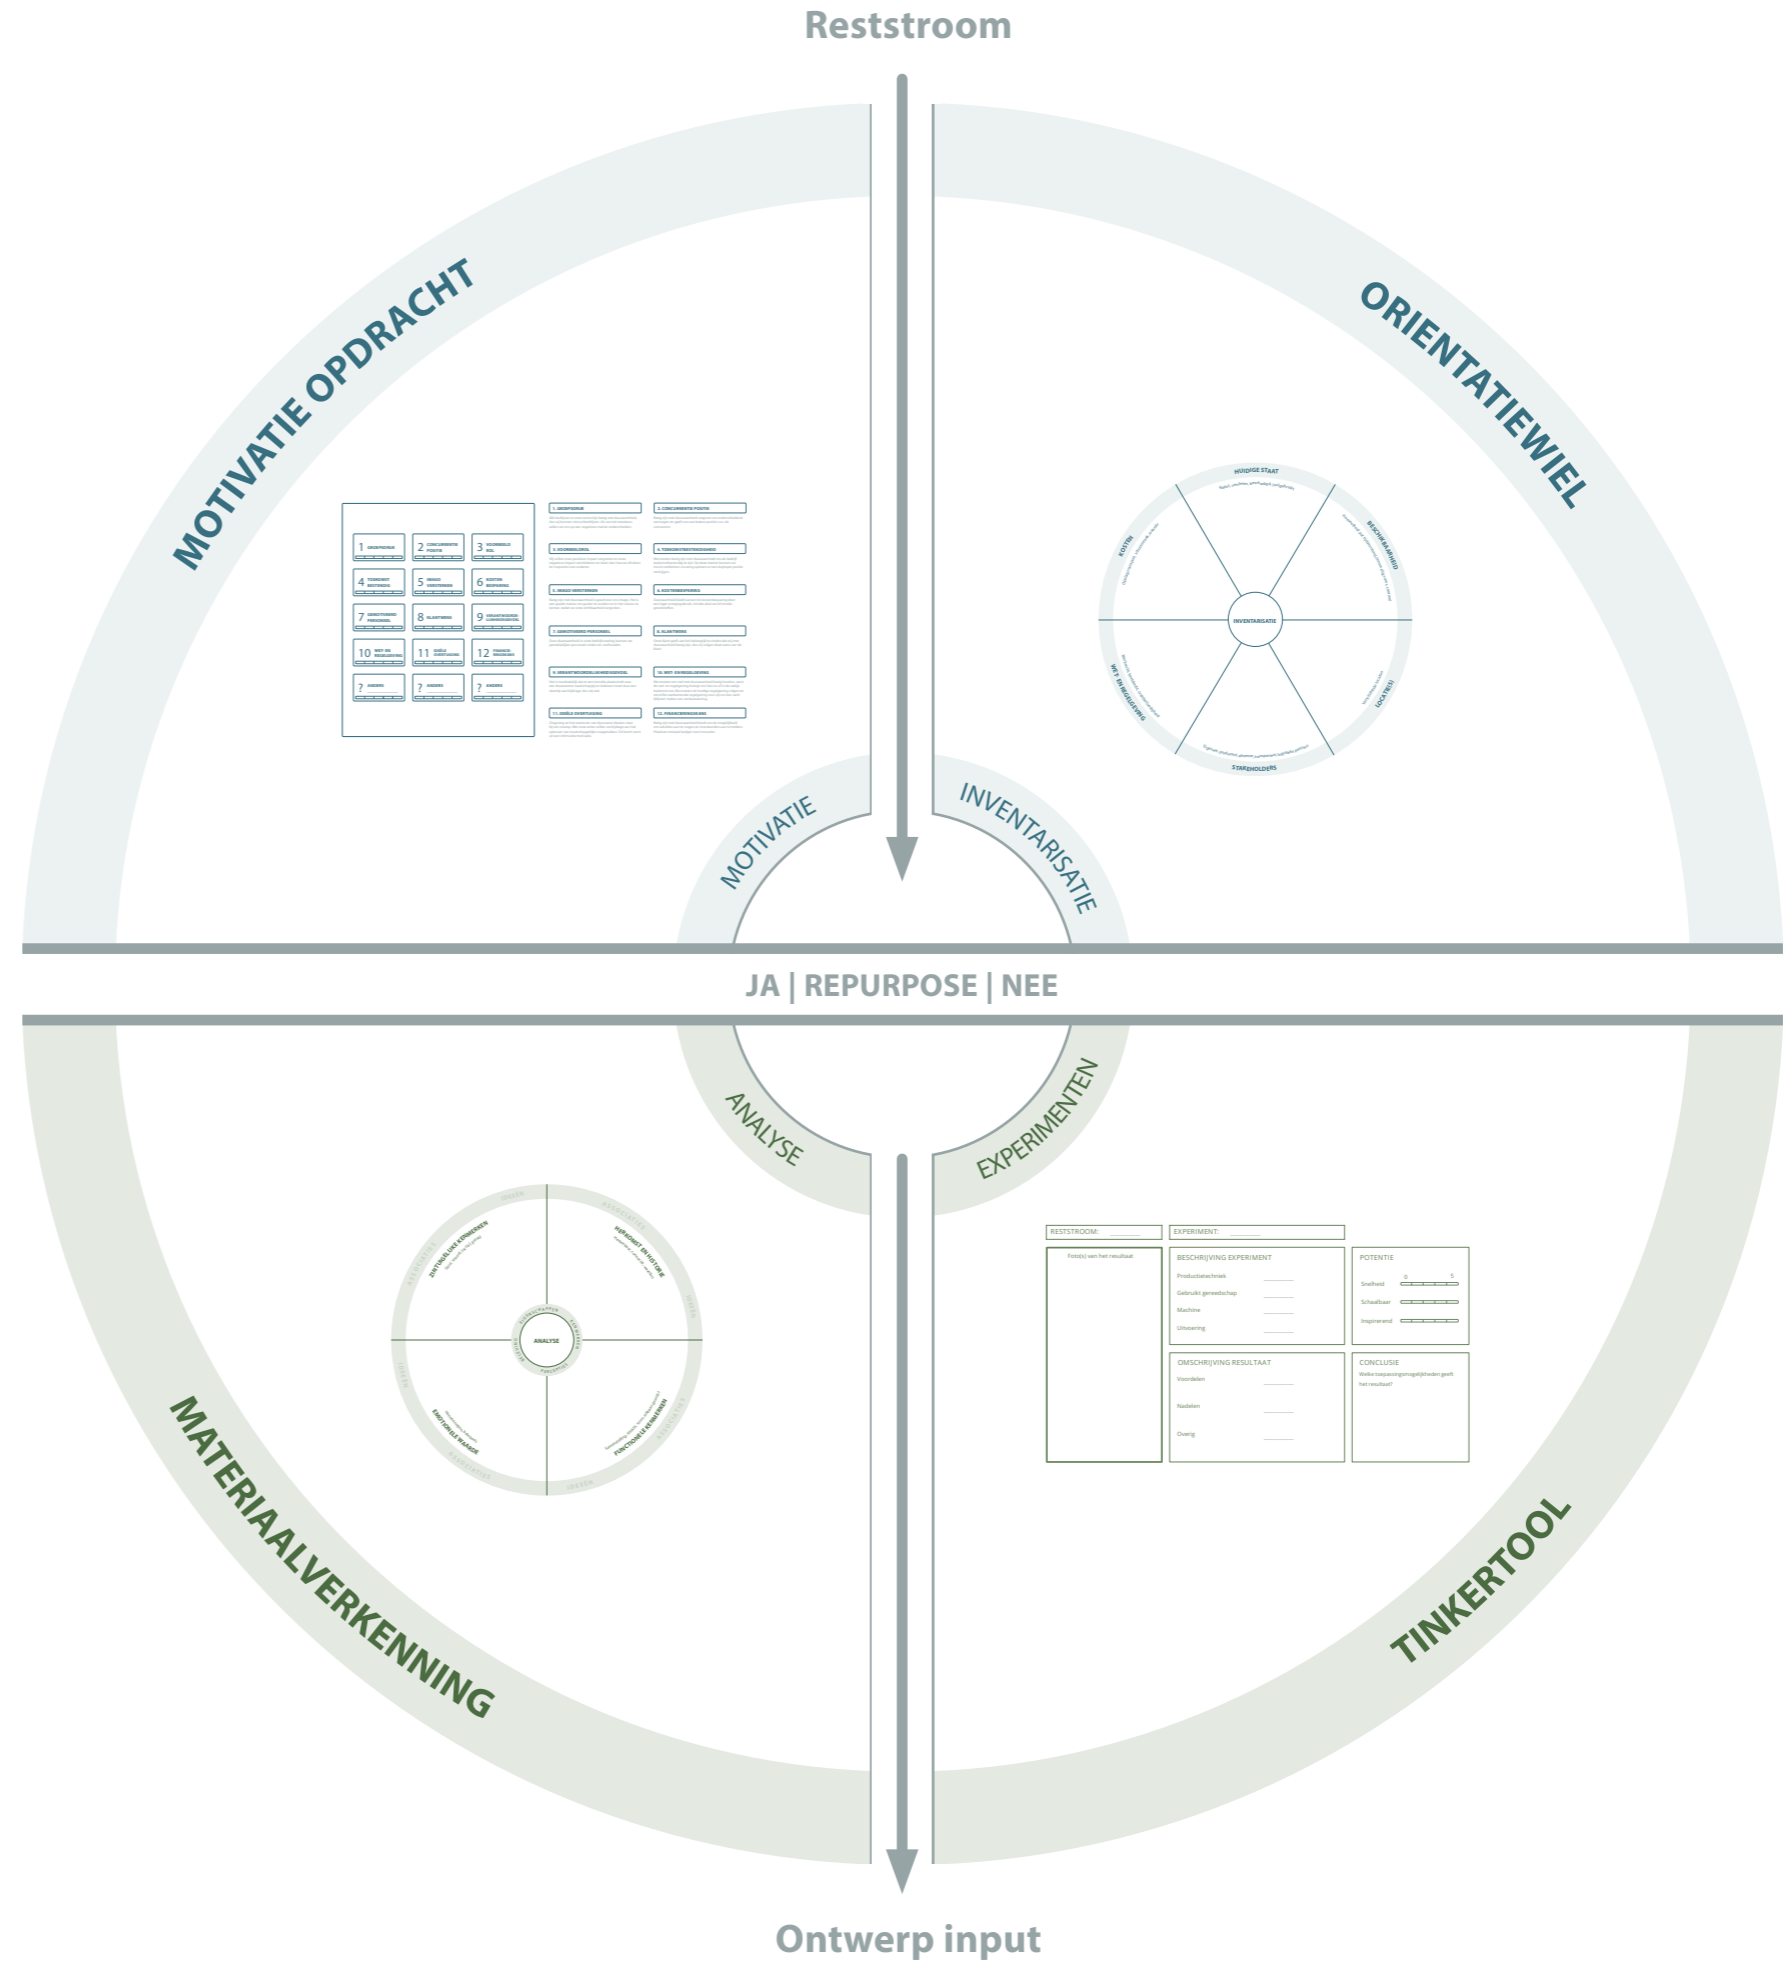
Reststroom

MOTIVATIE OPDRACHT

ORIENTATIEWIEL

1 | 2 | 3
4 | 5 | 6
7 | 8 | 9
10 | 11 | 12
? | ? | ?

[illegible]

HUIDIGE STAAT

BESCHIKBAARHEID

KOSTEN

INVENTARISATIE

WET EN REGELGEVING

LOCATIE(S)

STAKEHOLDERS

MOTIVATIE

INVENTARISATIE

JA | REPURPOSE | NEE

ANALYSE

EXPERIMENTEN

ZINTUIGLIJKE KENMERKEN

HERKOMST EN HISTORIE

ANALYSE

EMOTIONELE WAARDE

FUNCTIONELE KENMERKEN

RESTSTROOM:

EXPERIMENT:

Foto(s) van het resultaat

BESCHRIJVING EXPERIMENT

Productietechniek

Gebruikt gereedschap

Machine

Uitvoering

POTENTIE

0

5

Snelheid

Schaalbaar

Inspirerend

OMSCHRIJVING RESULTAAT

Voordelen

Nadelen

Overig

CONCLUSIE

Welke toepassingsmogelijkheden geeft het resultaat?

MATERIAALVERKENNING

TINKERTOOL

Ontwerp input